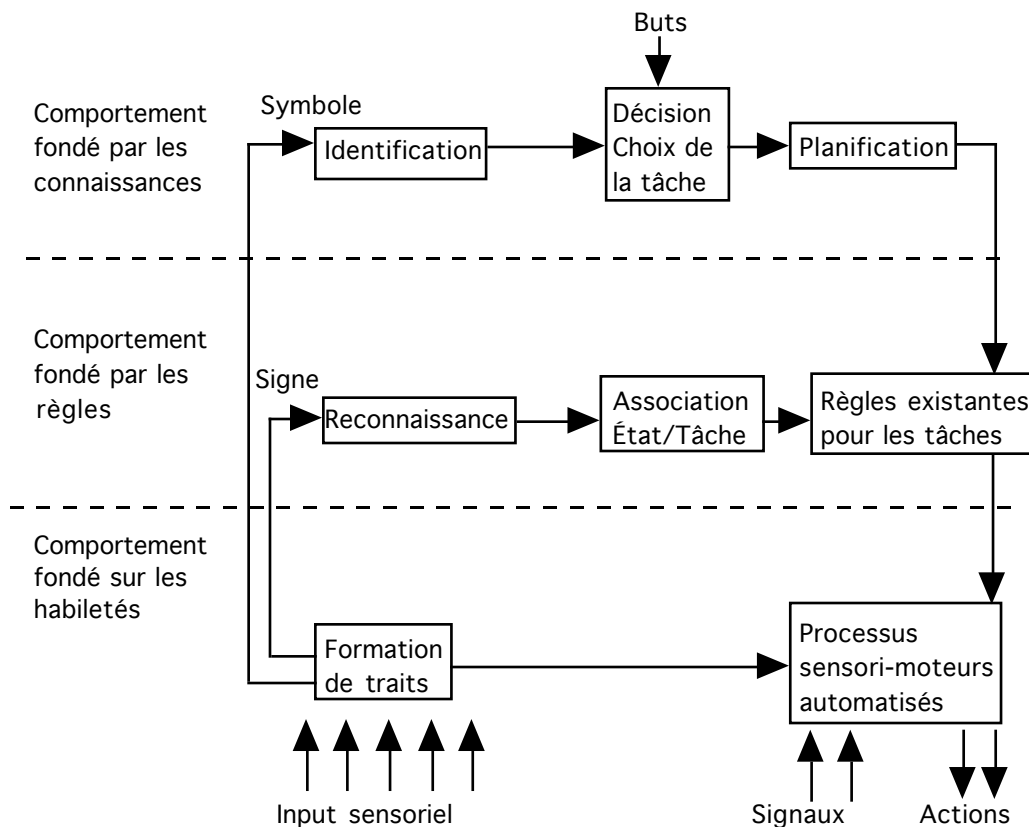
Buts

Comportement fondé par les connaissances

Symbole

Identification

Décision Choix de la tâche

Planification

Comportement fondé par les règles

Signe

Reconnaissance

Association État/Tâche

Règles existantes pour les tâches

Comportement fondé sur les habiletés

Formation de traits

Processus sensori-moteurs automatisés

Input sensoriel

Signaux

Actions